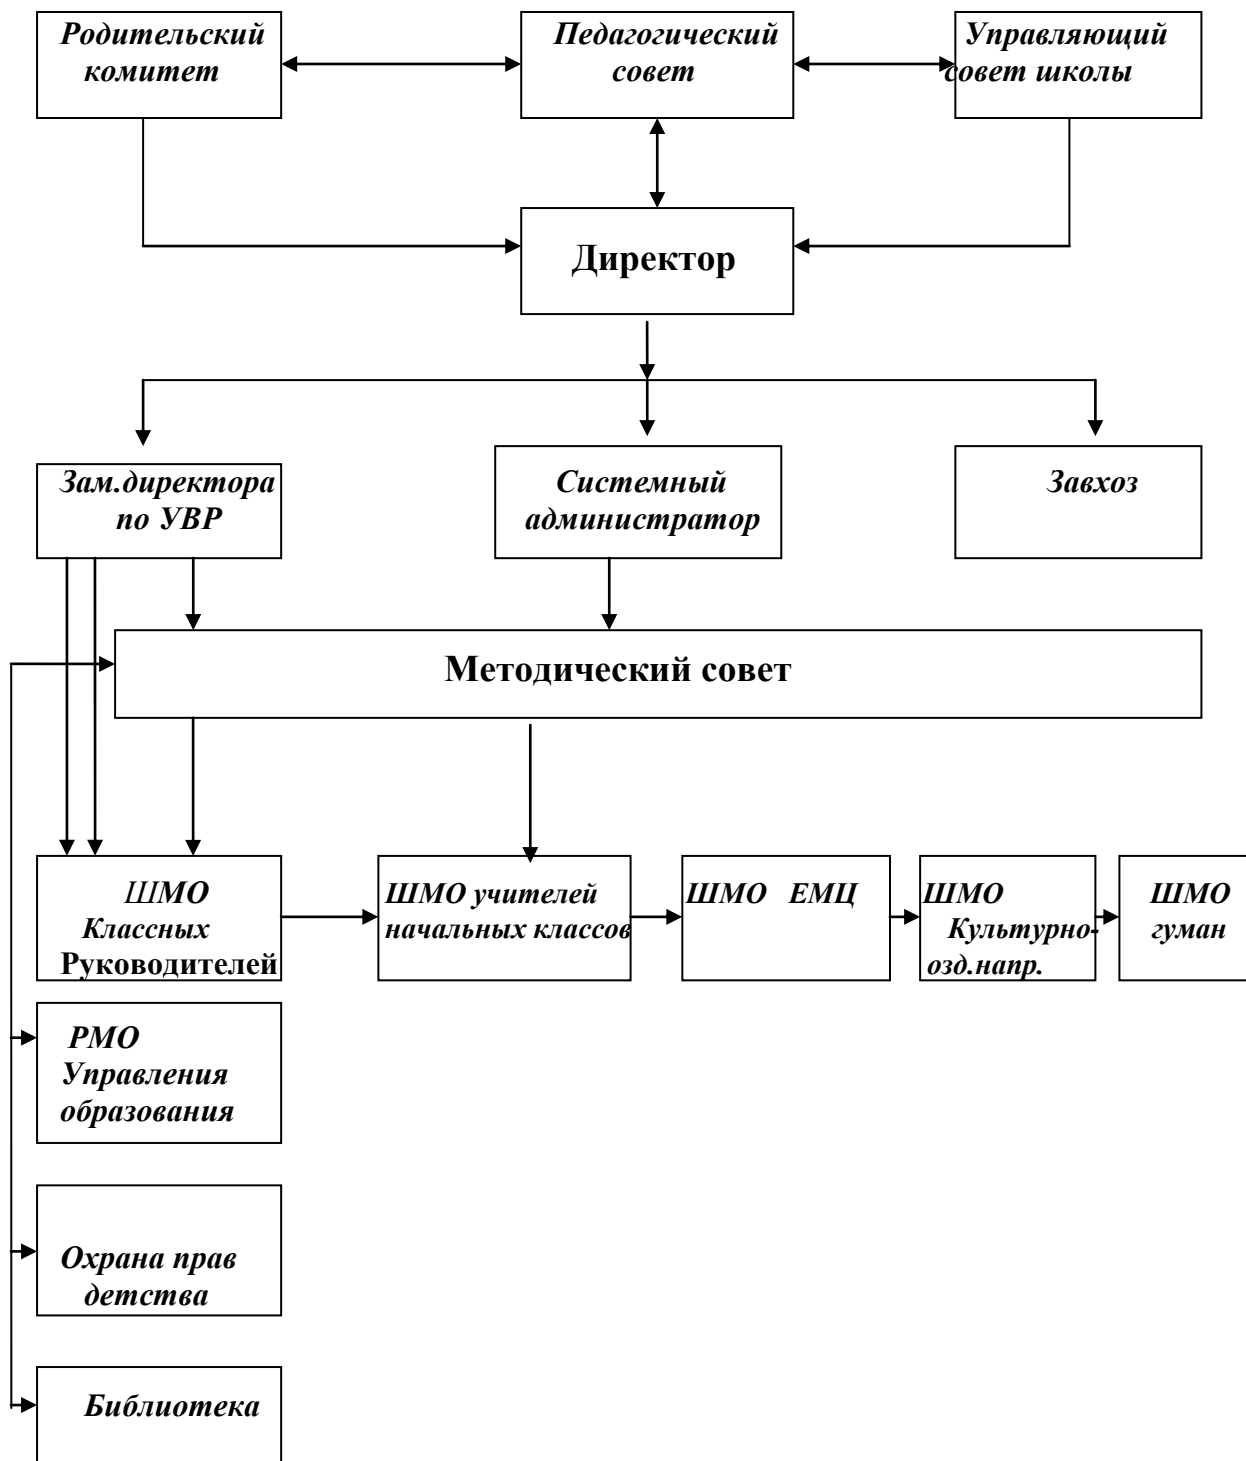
Родительский комитет

Педагогический совет

Управляющий совет школы

Директор

Зам.директора по УВР

Системный администратор

Завхоз

Методический совет

ШМО Классных Руководителей

ШМО учителей начальных классов

ШМО ЕМЦ

ШМО Культурно-озд.напр.

ШМО гуман

РМО Управления образования

Охрана прав детства

Библиотека